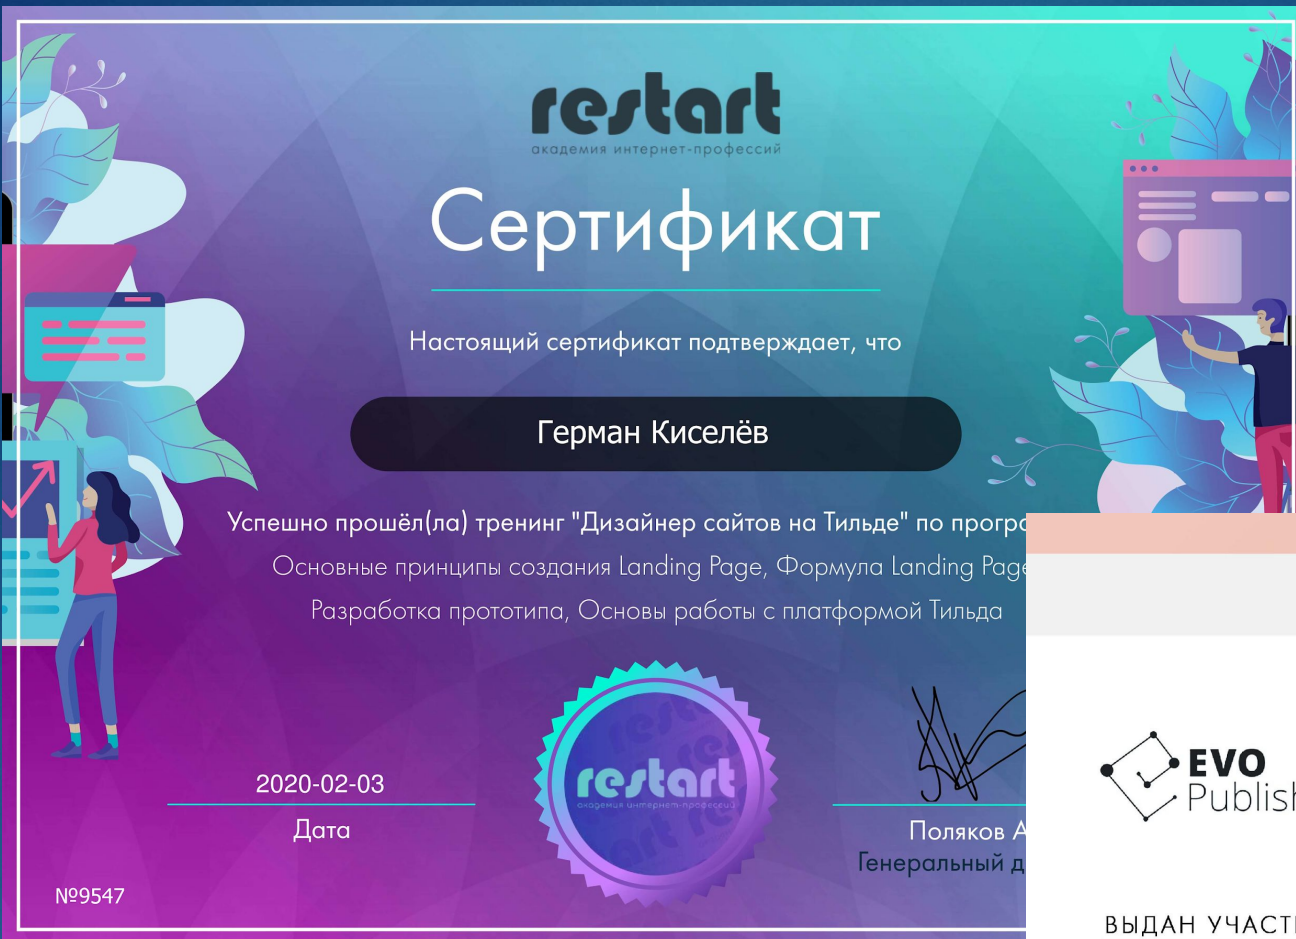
restart
академия интернет-профессий

Сертификат

Настоящий сертификат подтверждает, что

Герман Киселёв

Успешно прошёл(ла) тренинг "Дизайнер сайтов на Тильде" по прогр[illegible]
Основные принципы создания Landing Page, Формула Landing Page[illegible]
Разработка прототипа, Основы работы с платформой Тильда

2020-02-03
Дата

restart
академия интернет-профессий

Поляков А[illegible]
Генеральный д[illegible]

№9547

EVO
Publis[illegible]

ВЫДАН УЧАСТ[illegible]